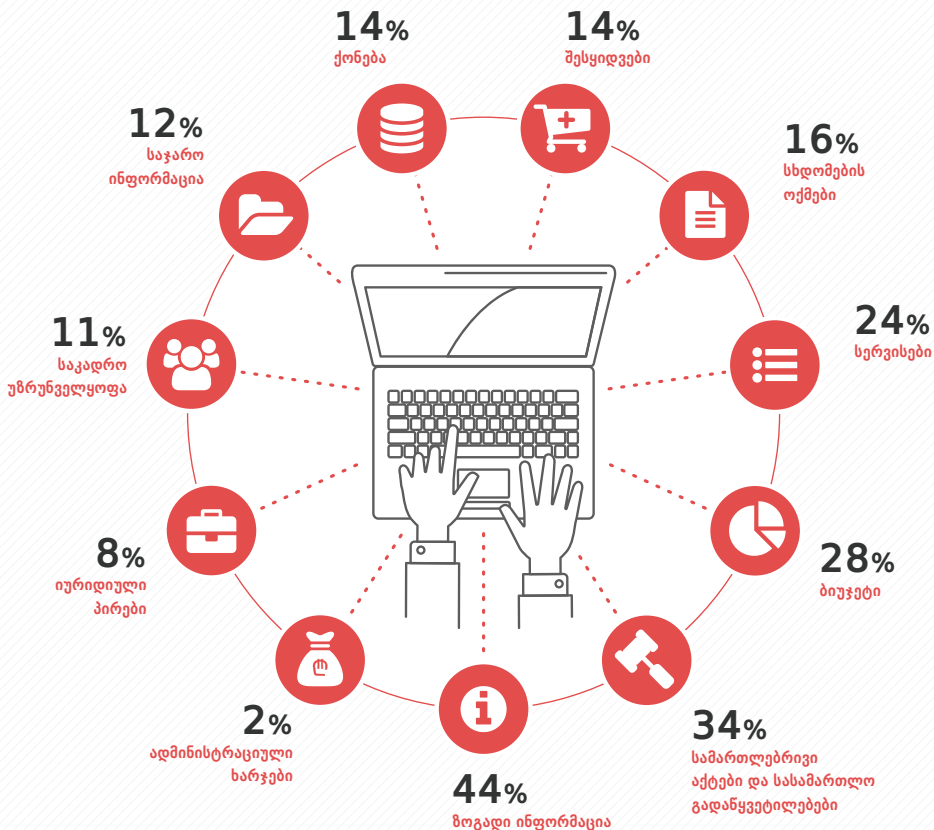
14%
ქონება

14%
შესყიდვები

12%
საჯარო ინფორმაცია

16%
სხდომების ოქმები

11%
საკადრო უზრუნველყოფა

24%
სერვისები

8%
იურიდიული პირები

28%
ბიუჯეტი

2%
ადმინისტრაციული ხარჯები

34%
სამართლებრივი აქტები და სასამართლო გადაწყვეტილებები

44%
ზოგადი ინფორმაცია